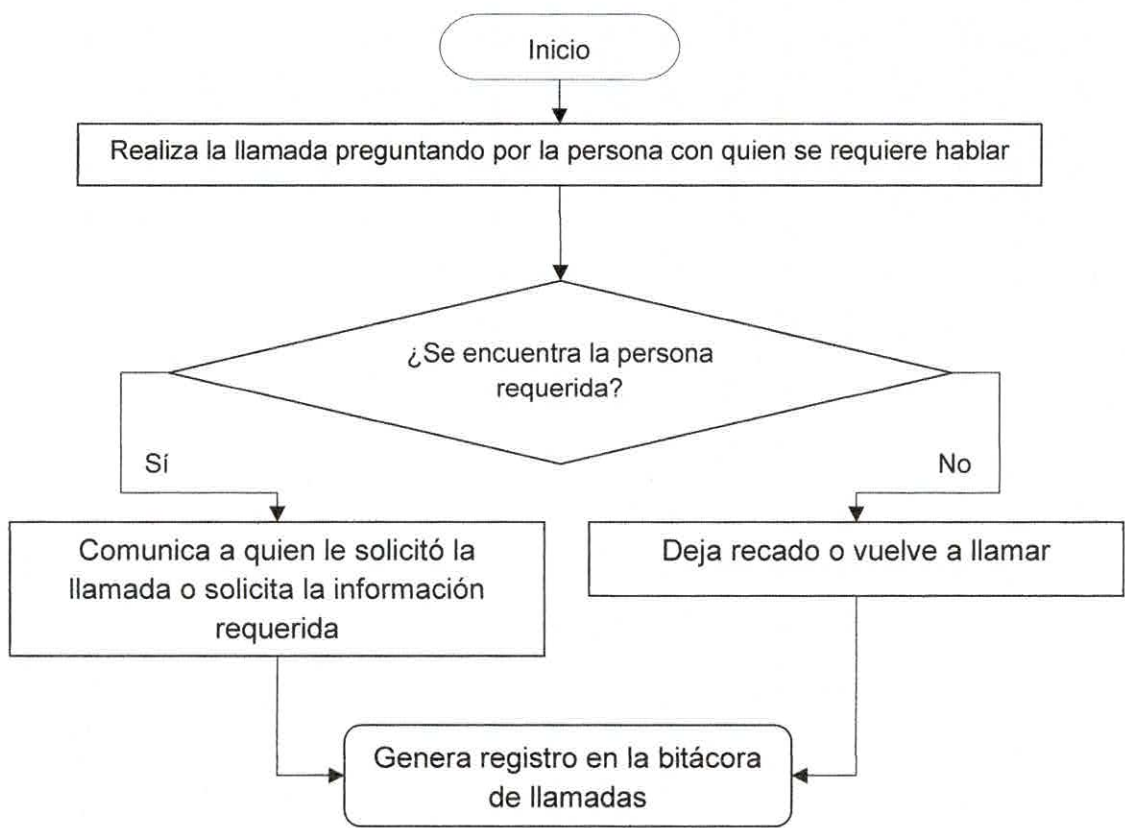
Inicio

Realiza la llamada preguntando por la persona con quien se requiere hablar

¿Se encuentra la persona requerida?

Sí

No

Comunica a quien le solicitó la llamada o solicita la información requerida

Deja recado o vuelve a llamar

Genera registro en la bitácora de llamadas